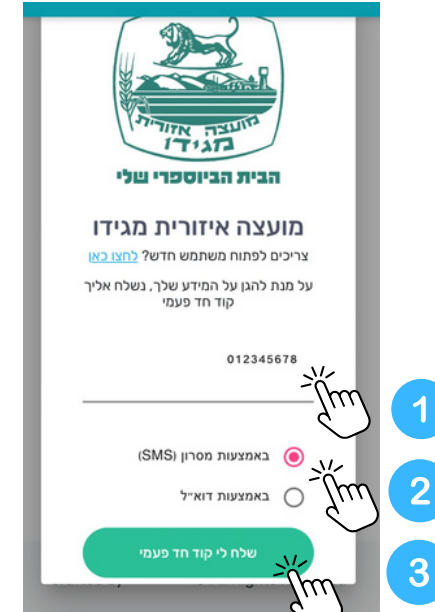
מועצה אזורית מגידו

הבית הביוספרי שלי

מועצה איזורית מגידו

צריכים לפתוח משתמש חדש? לחצו כאן

על מנת להגן על המידע שלך, נשלח אליך קוד חד פעמי

012345678

באמצעות מסרון (SMS)

באמצעות דוא"ל

שלח לי קוד חד פעמי

1

2

3